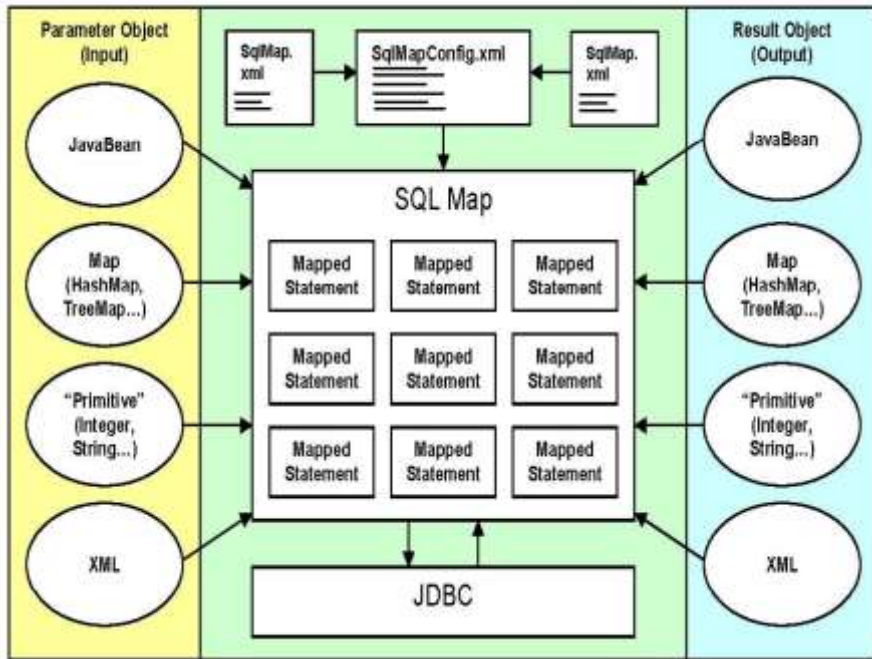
Parameter Object (Input)

JavaBean

Map (HashMap, TreeMap...)

"Primitive" (Integer, String...)

XML

SqlMap. xml

SqlMapConfig.xml

SqlMap. xml

SQL Map

| Mapped Statement | Mapped Statement | Mapped Statement |
|---|---|---|
| Mapped Statement | Mapped Statement | Mapped Statement |
| Mapped Statement | Mapped Statement | Mapped Statement |

JDBC

Result Object (Output)

JavaBean

Map (HashMap, TreeMap...)

"Primitive" (Integer, String...)

XML